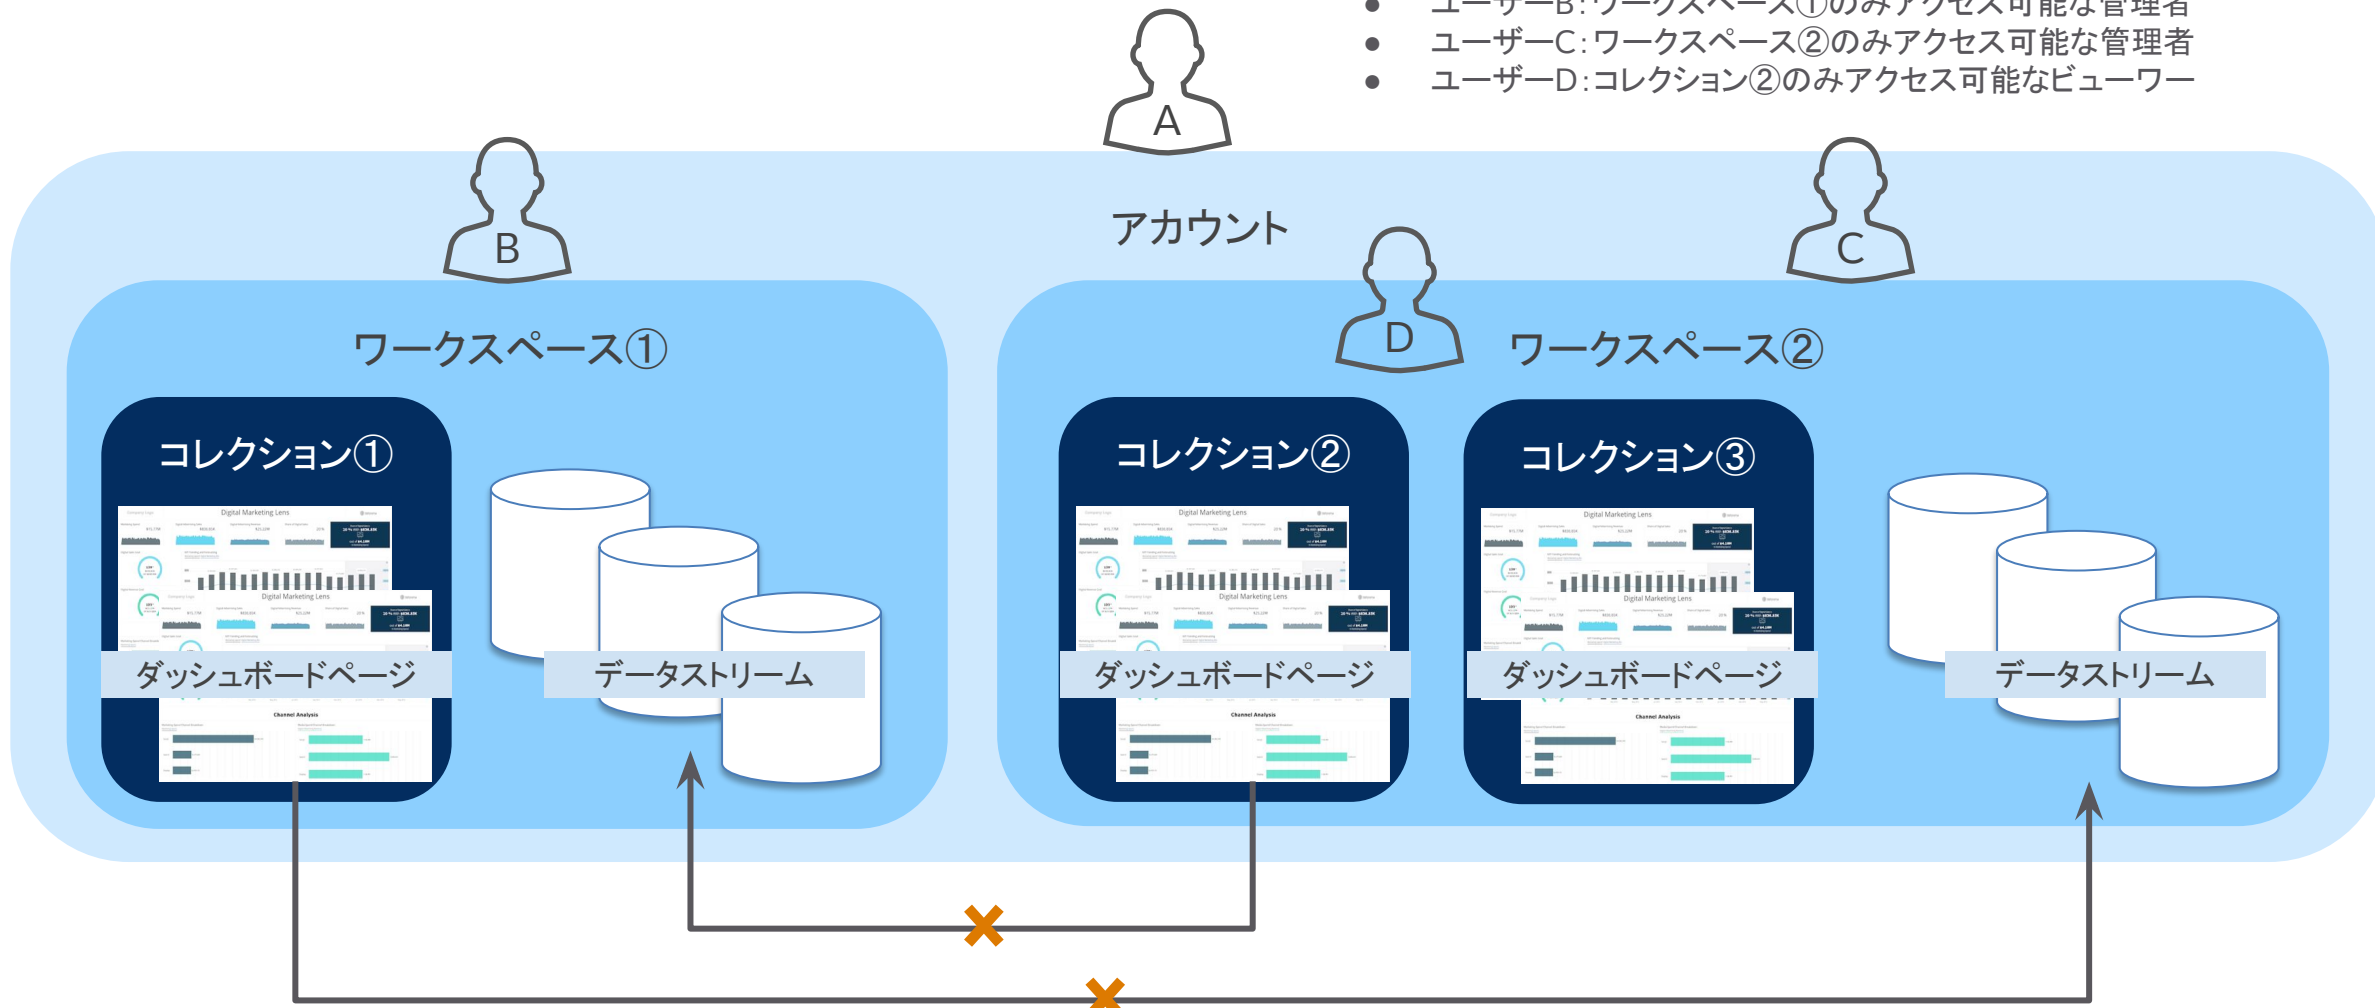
● ユーザーB:ワークスペース①のみアクセス可能な管理者
● ユーザーC:ワークスペース②のみアクセス可能な管理者
● ユーザーD:コレクション②のみアクセス可能なビューワー

A

B

アカウント

C

D

ワークスペース①

ワークスペース②

コレクション①

Digital Marketing Lens

Digital Marketing Lens

ダッシュボードページ

Channel Analysis

データストリーム

コレクション②

Digital Marketing Lens

Digital Marketing Lens

ダッシュボードページ

Channel Analysis

コレクション③

Digital Marketing Lens

Digital Marketing Lens

ダッシュボードページ

Channel Analysis

データストリーム